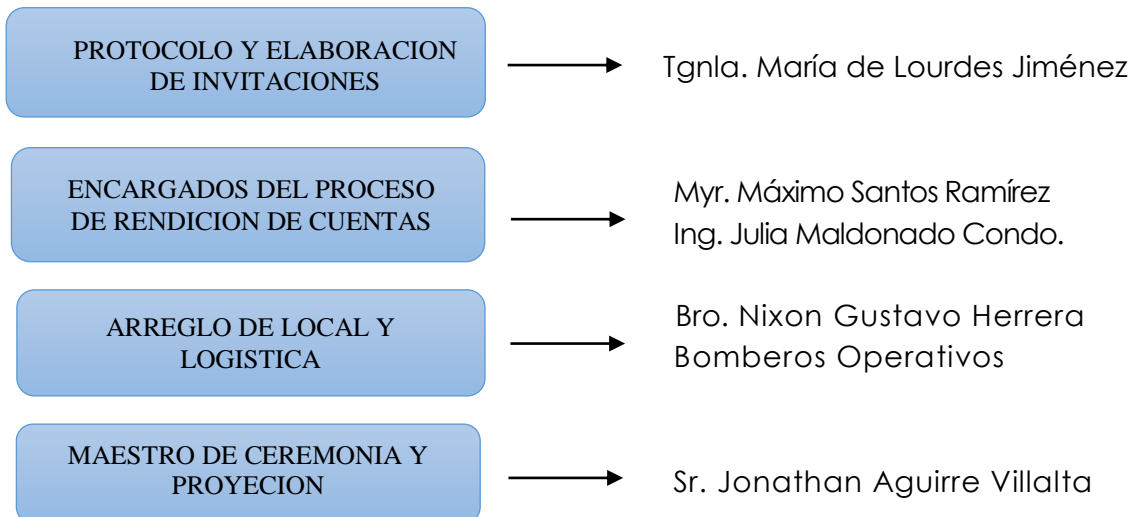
PROTOCOLO Y ELABORACION DE INVITACIONES

Tgnla. María de Lourdes Jiménez

ENCARGADOS DEL PROCESO DE RENDICION DE CUENTAS

Myr. Máximo Santos Ramírez
Ing. Julia Maldonado Condo.

ARREGLO DE LOCAL Y LOGISTICA

Bro. Nixon Gustavo Herrera
Bomberos Operativos

MAESTRO DE CEREMONIA Y PROYECION

Sr. Jonathan Aguirre Villalta